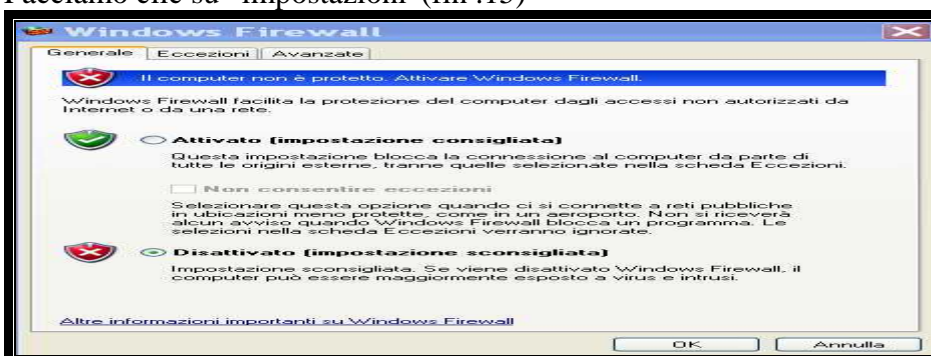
Facciamo clic su "Impostazioni" (fin .13)

Windows Firewall

Generale | Eccezioni | Avanzate

Il computer non è protetto. Attivare Windows Firewall.

Windows Firewall facilita la protezione del computer dagli accessi non autorizzati da Internet o da una rete.

Attivato (impostazione consigliata)

Questa impostazione blocca la connessione al computer da parte di tutte le origini esterne, tranne quelle selezionate nella scheda Eccezioni.

Non consentire eccezioni

Selezionare questa opzione quando ci si connette a reti pubbliche in ubicazioni meno protette, come in un aeroporto. Non si riceverà alcun avviso quando Windows Firewall blocca un programma. Le selezioni nella scheda Eccezioni verranno ignorate.

Disattivato (impostazione sconsigliata)

Impostazione sconsigliata. Se viene disattivato Windows Firewall, il computer può essere maggiormente esposto a virus e intrusi.

Altre informazioni importanti su Windows Firewall

OK | Annulla